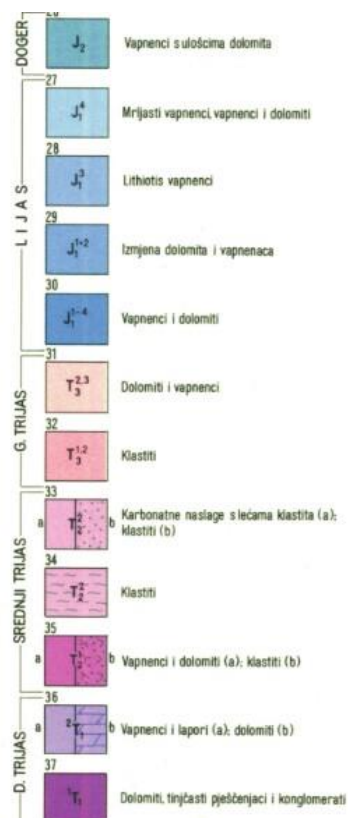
DOGER
26
$J_2$
Vapnenci s ulošcima dolomita

LIJAS
27
$J_1^4$
Mrljasti vapnenci, vapnenci i dolomiti

28
$J_1^3$
Lithiotis vapnenci

29
$J_1^{1+2}$
Izmjena dolomita i vapnenaca

30
$J_1^{1-4}$
Vapnenci i dolomiti

G. TRIJAS
31
$T_3^{2,3}$
Dolomiti i vapnenci

32
$T_3^{1,2}$
Klastiti

SREDNJI TRIJAS
33
a $T_2^2$ b
Karbonatne naslage s lećama klastita (a); klastiti (b)

34
$T_2^2$
Klastiti

35
a $T_2^1$ b
Vapnenci i dolomiti (a); klastiti (b)

D. TRIJAS
36
a $^2T_1$ b
Vapnenci i lapori (a); dolomiti (b)

37
$^1T_1$
Dolomiti, tinjčasti pješčenjaci i konglomerati